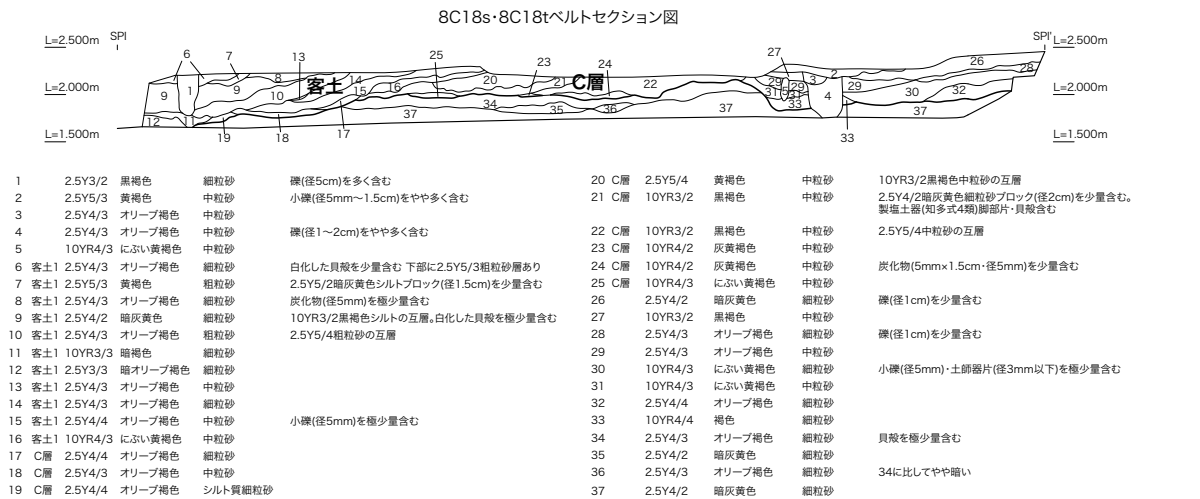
8C18s・8C18tベルトセクション図

L=2.500m SPl

L=2.000m

L=1.500m

SPl' L=2.500m

L=2.000m

L=1.500m

6 7 13 25 27 26 28 9 1 9 8 10 客土 14 15 16 20 23 21 C層 24 22 29 2 29 3 31 5 30 32 33 4 30 32 12 11 19 18 17 34 35 36 37 37 37 33

| | | | | | |
|---|---|---|---|---|---|
| 1 | | 2.5Y3/2 | 黒褐色 | 細粒砂 | 礫(径5cm)を多く含む |
| 2 | | 2.5Y5/3 | 黄褐色 | 中粒砂 | 小礫(径5mm～1.5cm)をやや多く含む |
| 3 | | 2.5Y4/3 | オリーブ褐色 | 中粒砂 | |
| 4 | | 2.5Y4/3 | オリーブ褐色 | 中粒砂 | 礫(径1～2cm)をやや多く含む |
| 5 | | 10YR4/3 | にぶい黄褐色 | 中粒砂 | |
| 6 | 客土1 | 2.5Y4/3 | オリーブ褐色 | 細粒砂 | 白化した貝殻を少量含む 下部に2.5Y5/3粗粒砂層あり |
| 7 | 客土1 | 2.5Y5/3 | 黄褐色 | 粗粒砂 | 2.5Y5/2暗灰黄色シルトブロック(径1.5cm)を少量含む |
| 8 | 客土1 | 2.5Y4/3 | オリーブ褐色 | 細粒砂 | 炭化物(径5mm)を極少量含む |
| 9 | 客土1 | 2.5Y4/2 | 暗灰黄色 | 細粒砂 | 10YR3/2黒褐色シルトの互層。白化した貝殻を極少量含む |
| 10 | 客土1 | 2.5Y4/3 | オリーブ褐色 | 粗粒砂 | 2.5Y5/4粗粒砂の互層 |
| 11 | 客土1 | 10YR3/3 | 暗褐色 | 細粒砂 | |
| 12 | 客土1 | 2.5Y3/3 | 暗オリーブ褐色 | 細粒砂 | |
| 13 | 客土1 | 2.5Y4/3 | オリーブ褐色 | 中粒砂 | |
| 14 | 客土1 | 2.5Y4/3 | オリーブ褐色 | 細粒砂 | |
| 15 | 客土1 | 2.5Y4/4 | オリーブ褐色 | 中粒砂 | 小礫(径5mm)を極少量含む |
| 16 | 客土1 | 10YR4/3 | にぶい黄褐色 | 中粒砂 | |
| 17 | C層 | 2.5Y4/4 | オリーブ褐色 | 中粒砂 | |
| 18 | C層 | 2.5Y4/3 | オリーブ褐色 | 中粒砂 | |
| 19 | C層 | 2.5Y4/4 | オリーブ褐色 | シルト質細粒砂 | |
| 20 | C層 | 2.5Y5/4 | 黄褐色 | 中粒砂 | 10YR3/2黒褐色中粒砂の互層 |
| 21 | C層 | 10YR3/2 | 黒褐色 | 中粒砂 | 2.5Y4/2暗灰黄色細粒砂ブロック(径2cm)を少量含む。製塩土器(知多式4類)脚部片・貝殻含む |
| 22 | C層 | 10YR3/2 | 黒褐色 | 中粒砂 | 2.5Y5/4中粒砂の互層 |
| 23 | C層 | 10YR4/2 | 灰黄褐色 | 中粒砂 | |
| 24 | C層 | 10YR4/2 | 灰黄褐色 | 中粒砂 | 炭化物(5mm×1.5cm・径5mm)を少量含む |
| 25 | C層 | 10YR4/3 | にぶい黄褐色 | 中粒砂 | |
| 26 | | 2.5Y4/2 | 暗灰黄色 | 細粒砂 | 礫(径1cm)を少量含む |
| 27 | | 10YR3/2 | 黒褐色 | 中粒砂 | |
| 28 | | 2.5Y4/3 | オリーブ褐色 | 細粒砂 | 礫(径1cm)を少量含む |
| 29 | | 2.5Y4/3 | オリーブ褐色 | 中粒砂 | |
| 30 | | 10YR4/3 | にぶい黄褐色 | 細粒砂 | 小礫(径5mm)・土師器片(径3mm以下)を極少量含む |
| 31 | | 10YR4/3 | にぶい黄褐色 | 中粒砂 | |
| 32 | | 2.5Y4/4 | オリーブ褐色 | 細粒砂 | |
| 33 | | 10YR4/4 | 褐色 | 細粒砂 | |
| 34 | | 2.5Y4/3 | オリーブ褐色 | 細粒砂 | 貝殻を極少量含む |
| 35 | | 2.5Y4/2 | 暗灰黄色 | 細粒砂 | |
| 36 | | 2.5Y4/3 | オリーブ褐色 | 細粒砂 | 34に比してやや暗い |
| 37 | | 2.5Y4/2 | 暗灰黄色 | 細粒砂 | |